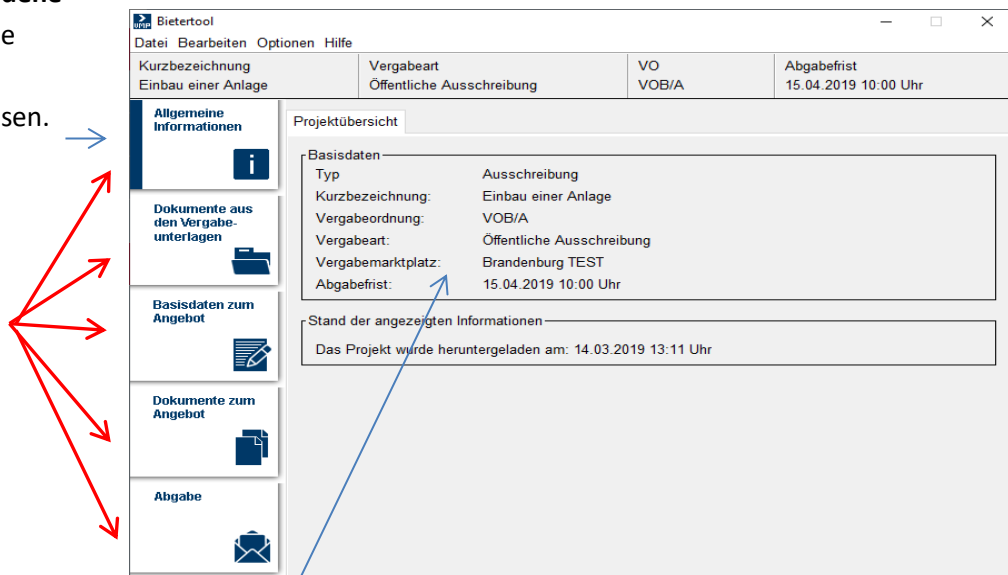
e
sen.

Bietertool
Datei Bearbeiten Optionen Hilfe

| Kurzbezeichnung | Vergabeart | VO | Abgabefrist |
|---|---|---|---|
| Einbau einer Anlage | Öffentliche Ausschreibung | VOB/A | 15.04.2019 10:00 Uhr |

Allgemeine Informationen

Dokumente aus den Vergabeunterlagen

Basisdaten zum Angebot

Dokumente zum Angebot

Abgabe

Projektübersicht

Basisdaten
Typ Ausschreibung
Kurzbezeichnung: Einbau einer Anlage
Vergabeordnung: VOB/A
Vergabeart: Öffentliche Ausschreibung
Vergabemarktplatz: Brandenburg TEST
Abgabefrist: 15.04.2019 10:00 Uhr

Stand der angezeigten Informationen
Das Projekt wurde heruntergeladen am: 14.03.2019 13:11 Uhr